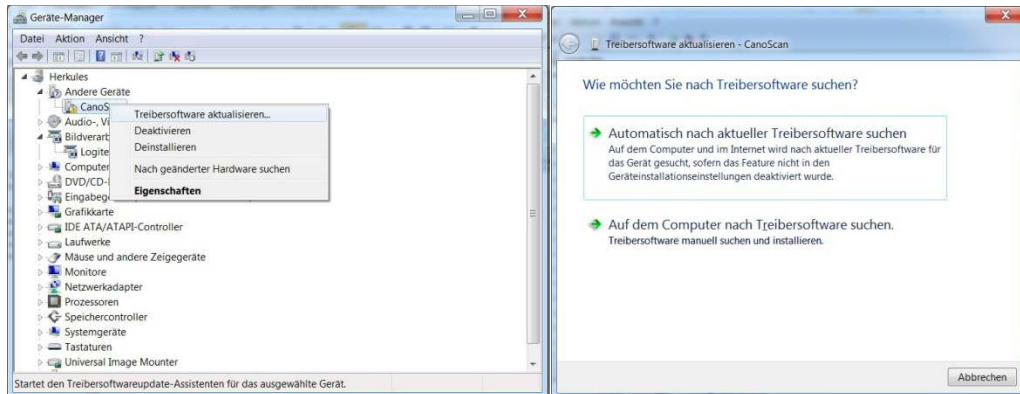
Geräte-Manager

Datei Aktion Ansicht ?

Herkules
Andere Geräte
CanoS
Audio-, Vi
Bildverarb
Logite
Computer
DVD/CD-
Eingabeg
Grafikkarte
IDE ATA/ATAPI-Controller
Laufwerke
Mäuse und andere Zeigegeräte
Monitore
Netzwerkadapter
Prozessoren
Speichercontroller
Systemgeräte
Tastaturen
Universal Image Mounter

Treibersoftware aktualisieren...
Deaktivieren
Deinstallieren
Nach geänderter Hardware suchen
Eigenschaften

Startet den Treibersoftwareupdate-Assistenten für das ausgewählte Gerät.

Treibersoftware aktualisieren - CanoScan

Wie möchten Sie nach Treibersoftware suchen?

Automatisch nach aktueller Treibersoftware suchen
Auf dem Computer und im Internet wird nach aktueller Treibersoftware für das Gerät gesucht, sofern das Feature nicht in den Geräteinstallationseinstellungen deaktiviert wurde.

Auf dem Computer nach Treibersoftware suchen.
Treibersoftware manuell suchen und installieren.

Abbrechen